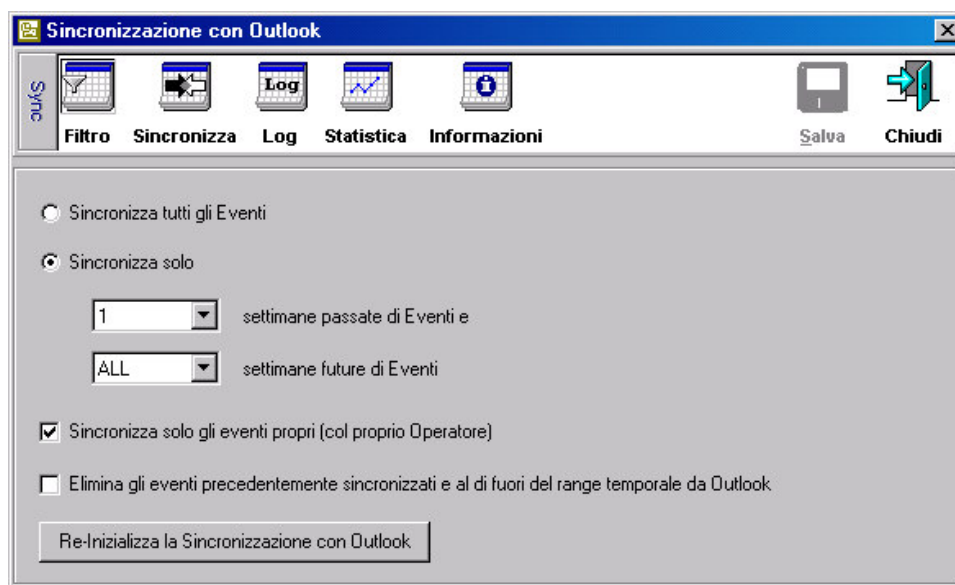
Sincronizzazione con Outlook

Sync

Log

Filtro Sincronizza Log Statistica Informazioni Salva Chiudi

Sincronizza tutti gli Eventi

Sincronizza solo

1 settimane passate di Eventi e

ALL settimane future di Eventi

Sincronizza solo gli eventi propri (col proprio Operatore)

Elimina gli eventi precedentemente sincronizzati e al di fuori del range temporale da Outlook

Re-Inizializza la Sincronizzazione con Outlook